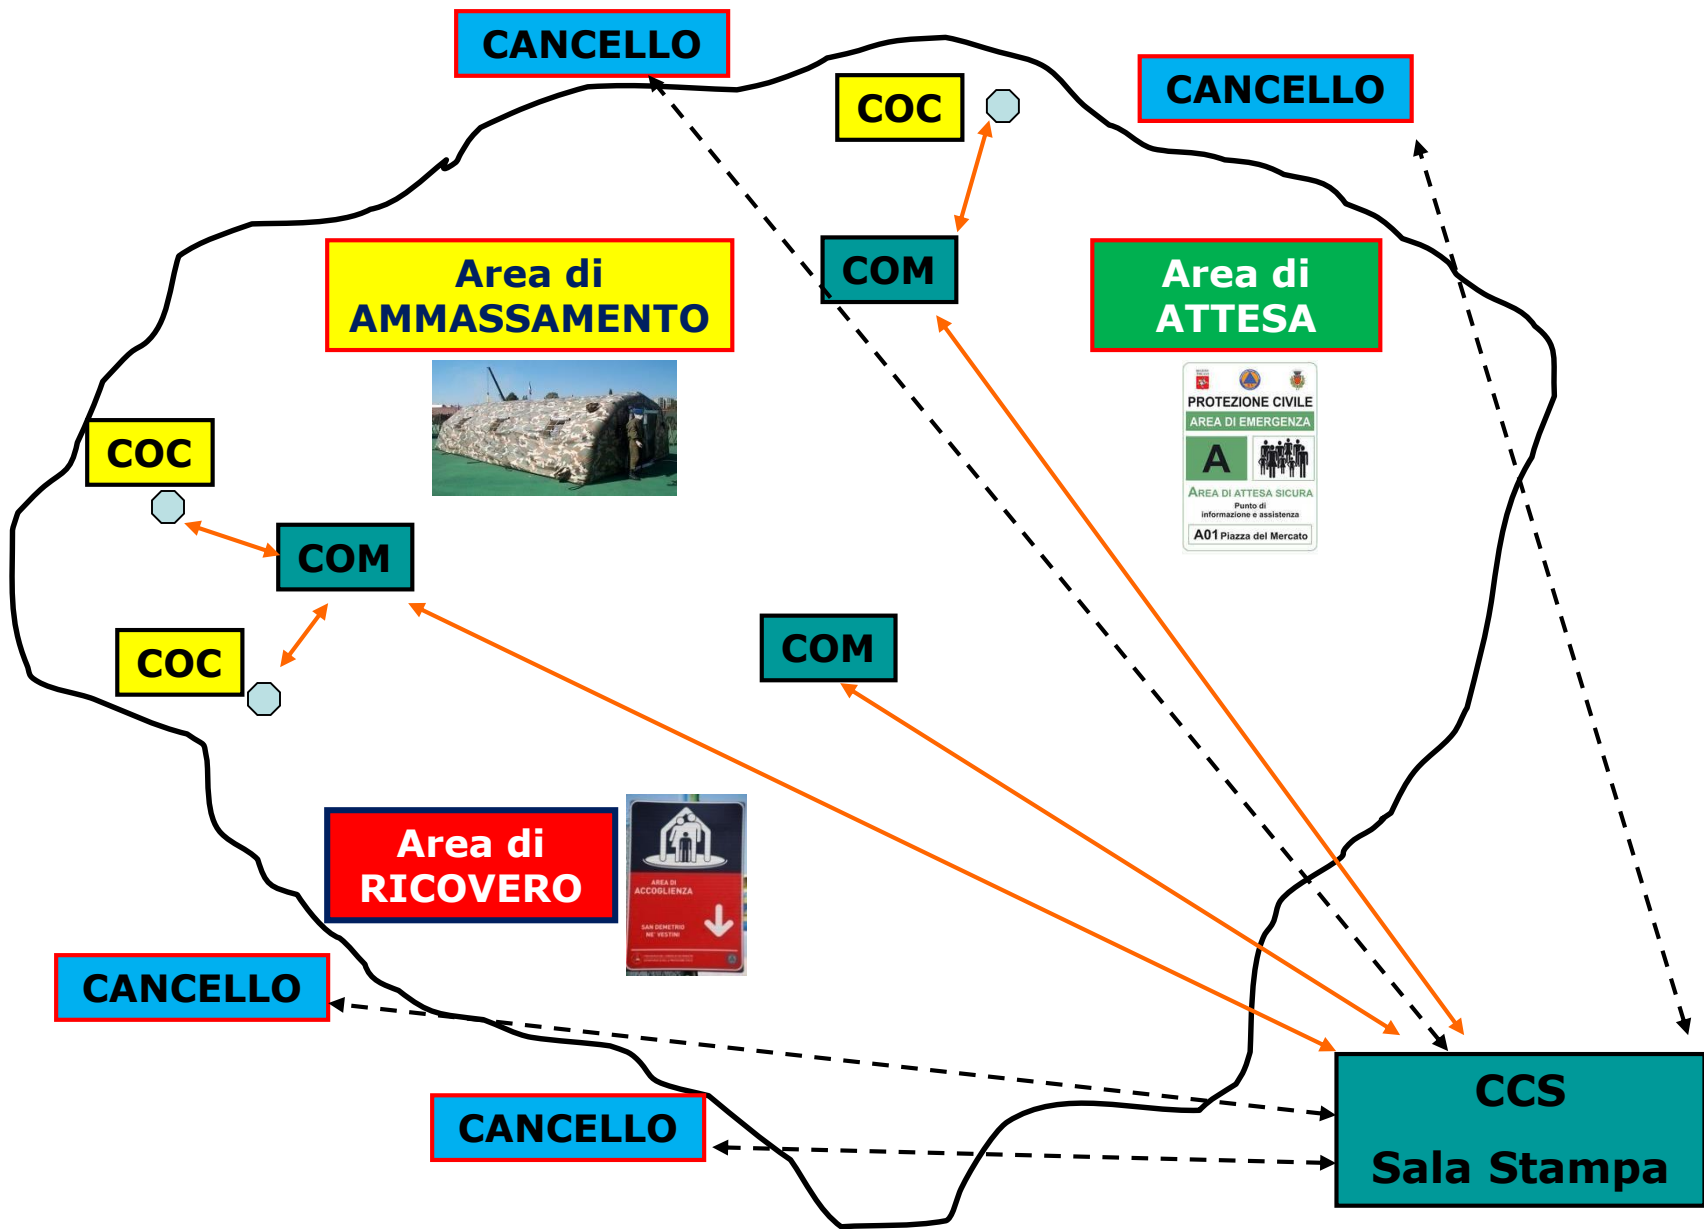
CANCELLO

COC

CANCELLO

COM

Area di AMMASSAMENTO

Area di ATTESA

PROTEZIONE CIVILE
AREA DI EMERGENZA
A
AREA DI ATTESA SICURA
Punto di informazione e assistenza
A01 Piazza del Mercato

COC

COM

COC

COM

Area di RICOVERO

AREA DI ACCOGLIENZA
SAN DEMETRIO NE' VESTINI

CANCELLO

CANCELLO

CCS
Sala Stampa